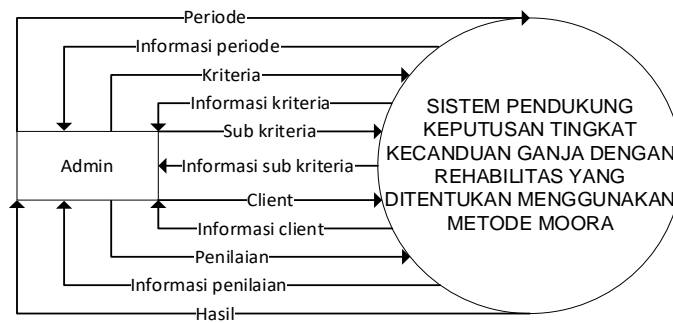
Periode
Informasi periode
Kriteria
Informasi kriteria
Sub kriteria
Admin
Informasi sub kriteria
Client
Informasi client
Penilaian
Informasi penilaian
Hasil

SISTEM PENDUKUNG KEPUTUSAN TINGKAT KECANDUAN GANJA DENGAN REHABILITAS YANG DITENTUKAN MENGGUNAKAN METODE MOORA